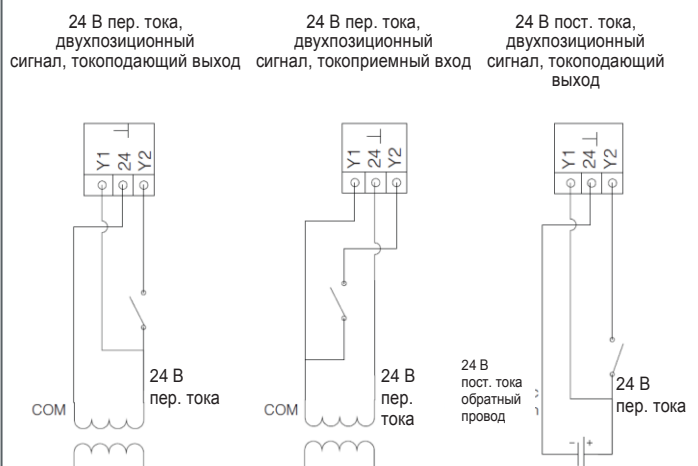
24 В пер. тока, двухпозиционный сигнал, токоподающий выход

Y1 24 Y2

24 В пер. тока

COM

24 В пер. тока, двухпозиционный сигнал, токоприемный вход

Y1 24 Y2

24 В пер. тока

COM

24 В пост. тока, двухпозиционный сигнал, токоподающий выход

Y1 24 Y2

24 В пост. тока обратный провод

24 В пер. тока

+